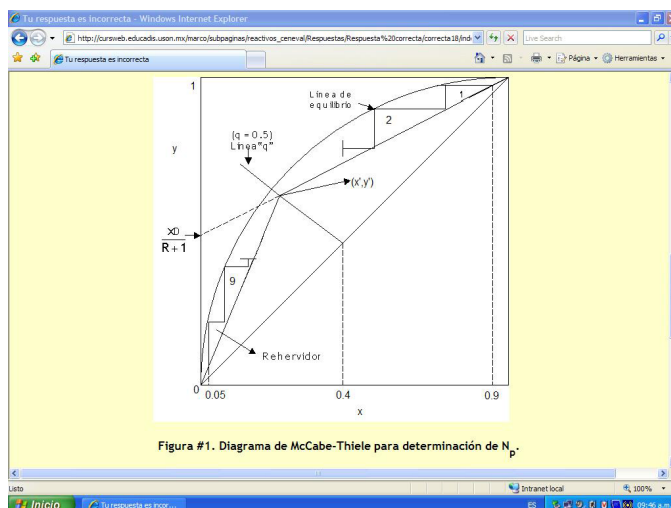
Tu respuesta es incorrecta - Windows Internet Explorer

http://cursweb.educadis.uson.mx/marco/subpaginas/reactivos_ceneval/Respuestas/Respuesta%20correcta/correcta18/ind

Live Search

Tu respuesta es incorrecta

Página Herramientas

1

Línea de equilibrio

1

2

(q = 0.5)
Línea "q"

y

(x', y')

$\frac{XD}{R+1}$

9

Rehervidor

0

0.05

0.4

0.9

x

Figura #1. Diagrama de McCabe-Thiele para determinación de $N_p$.

Listo

Intranet local

100%

Inicio

Tu respuesta es incor...

09:46 a.m.